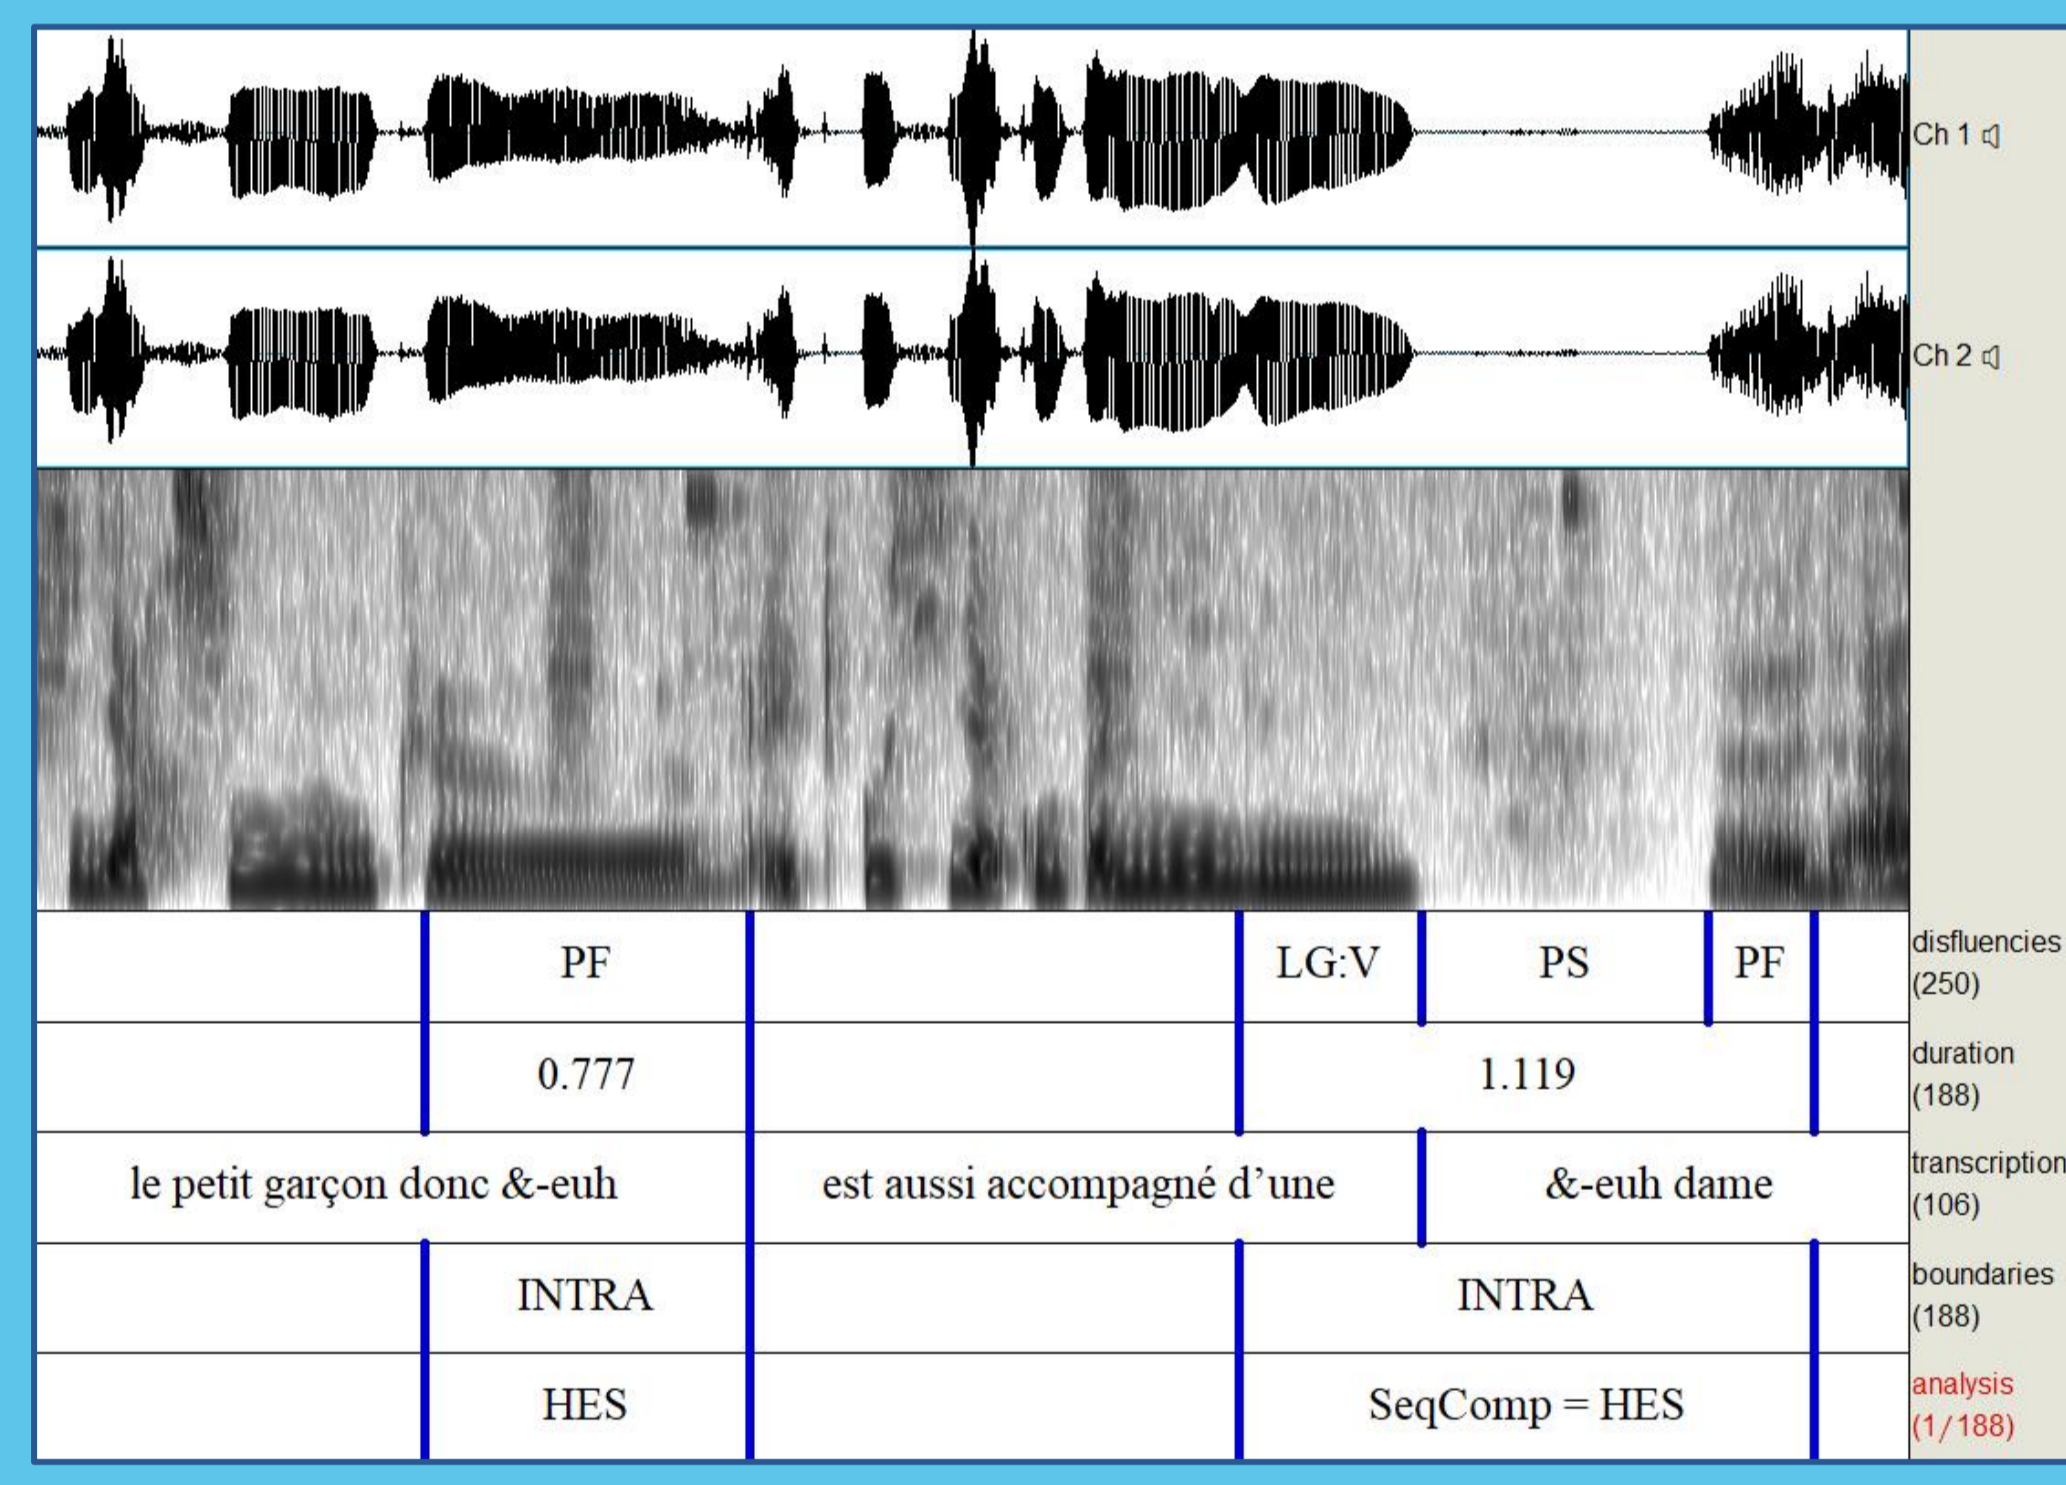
Ch 1

Ch 2

| | PF | | LG:V | PS | PF | | disfluencies (250) |
|---|---|---|---|---|---|---|---|
| | 0.777 | | 1.119 | | | | duration (188) |
| le petit garçon donc &-euh | | est aussi accompagné d'une | | &-euh dame | | | transcription (106) |
| | INTRA | | INTRA | | | | boundaries (188) |
| | HES | | SeqComp = HES | | | | analysis (1/188) |